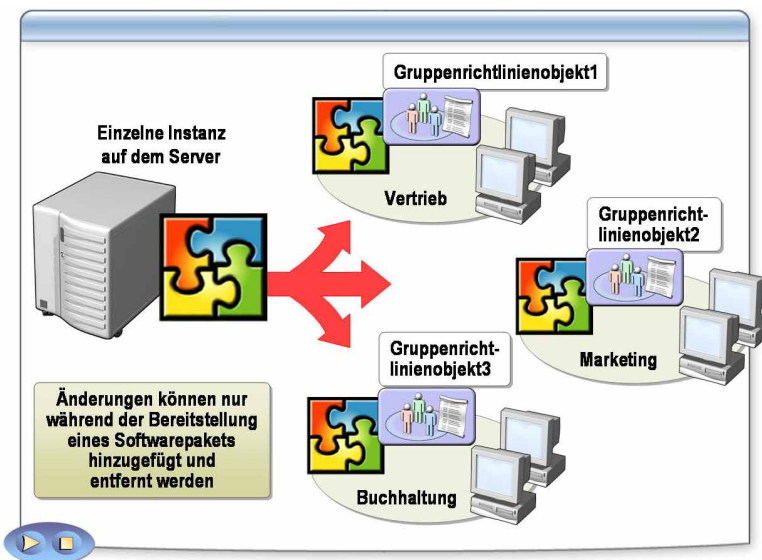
Einzelne Instanz auf dem Server

Gruppenrichtlinienobjekt1

Vertrieb

Gruppenrichtlinienobjekt2

Marketing

Gruppenrichtlinienobjekt3

Buchhaltung

Änderungen können nur während der Bereitstellung eines Softwarepakets hinzugefügt und entfernt werden